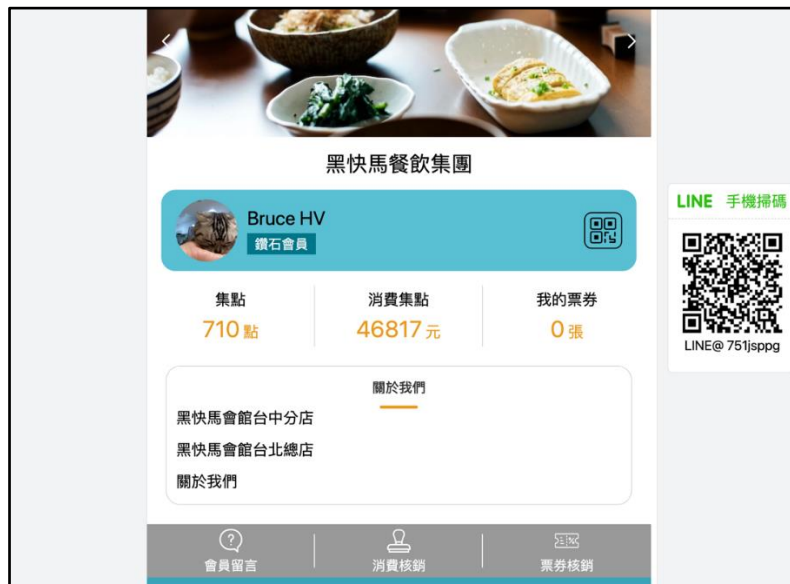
黑快馬餐飲集團

Bruce HV
鑽石會員

集點
710 點

消費集點
46817 元

我的票券
0 張

關於我們

黑快馬會館台中分店

黑快馬會館台北總店

關於我們

會員留言

消費核銷

票券核銷

LINE 手機掃碼

LINE@ 751jsppg